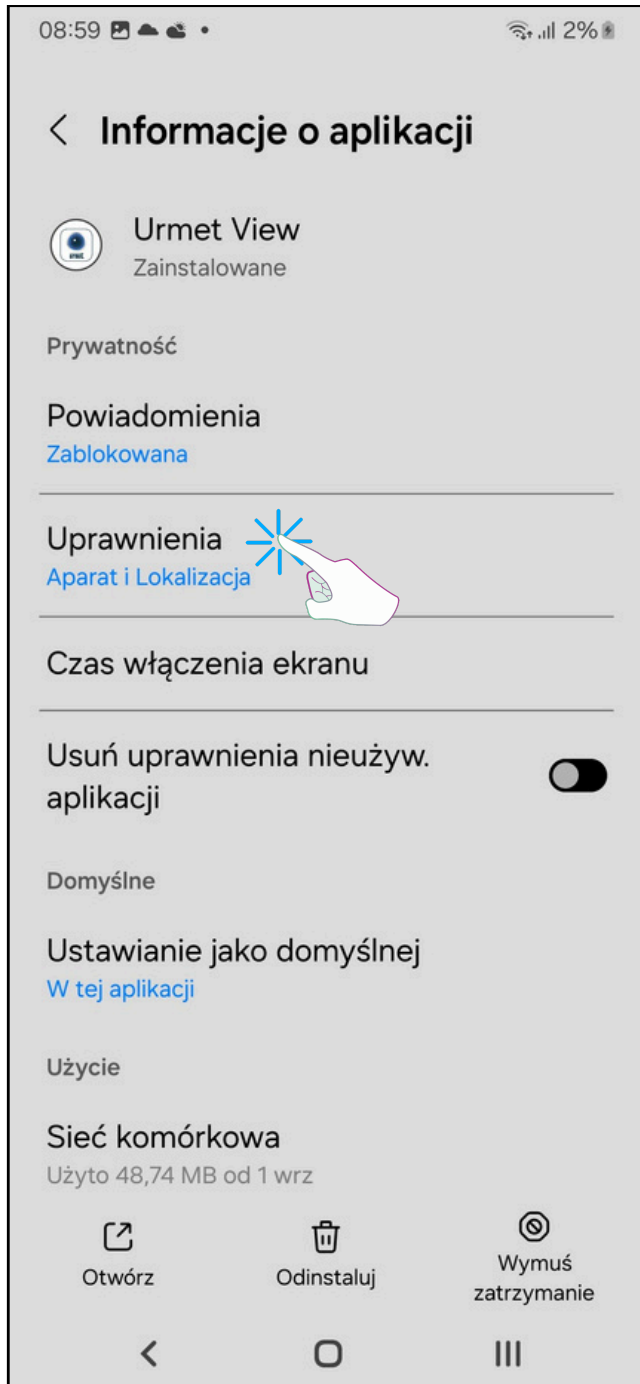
08:59 • 2%

Informacje o aplikacji

Urmet View
Zainstalowane

Prywatność

Powiadomienia
Zablokowana

Uprawnienia
Aparat i Lokalizacja

Czas włączenia ekranu

Usuń uprawnienia nieużyw. aplikacji

Domyślne

Ustawianie jako domyślnej
W tej aplikacji

Użycie

Sieć komórkowa
Użyto 48,74 MB od 1 wrz

Otwórz

Odinstaluj

Wymuś zatrzymanie